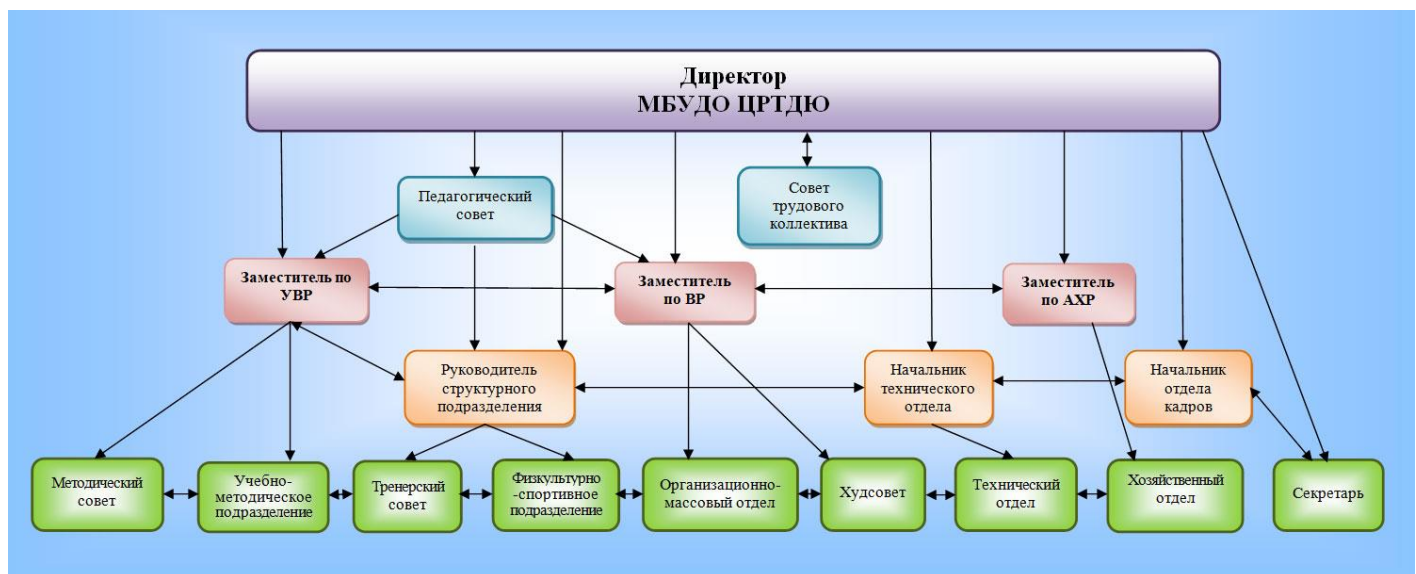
Директор
МБУДО ЦРТДЮ

Педагогический совет

Совет трудового коллектива

Заместитель по УВР

Заместитель по ВР

Заместитель по АХР

Руководитель структурного подразделения

Начальник технического отдела

Начальник отдела кадров

Методический совет

Учебно-методическое подразделение

Тренерский совет

Физкультурно-спортивное подразделение

Организационно-массовый отдел

Худсовет

Технический отдел

Хозяйственный отдел

Секретарь